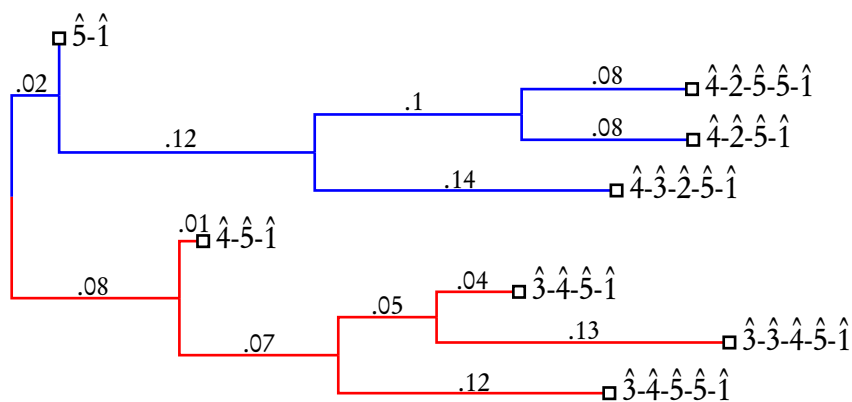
$\hat{5}$-$\hat{1}$

.02

.12

.1

.08

$\hat{4}$-$\hat{2}$-$\hat{5}$-$\hat{5}$-$\hat{1}$

.08

$\hat{4}$-$\hat{2}$-$\hat{5}$-$\hat{1}$

.14

$\hat{4}$-$\hat{3}$-$\hat{2}$-$\hat{5}$-$\hat{1}$

.01

$\hat{4}$-$\hat{5}$-$\hat{1}$

.08

.04

$\hat{3}$-$\hat{4}$-$\hat{5}$-$\hat{1}$

.05

.13

$\hat{3}$-$\hat{3}$-$\hat{4}$-$\hat{5}$-$\hat{1}$

.07

.12

$\hat{3}$-$\hat{4}$-$\hat{5}$-$\hat{5}$-$\hat{1}$